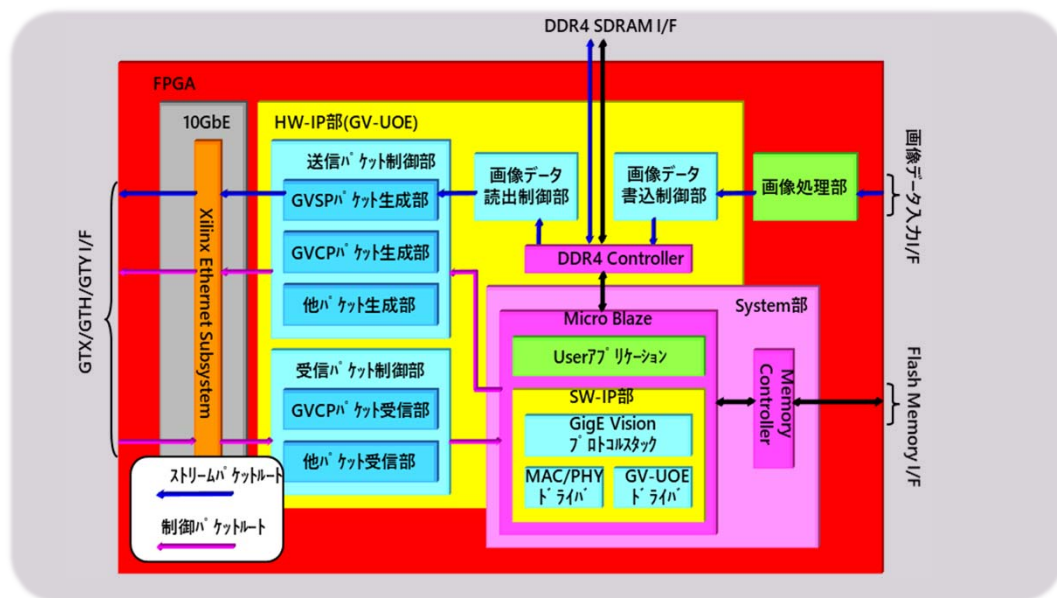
DDR4 SDRAM I/F

FPGA

10GbE

HW-IP部(GV-UOE)

送信パケット制御部

GVSPパケット生成部

GVCPパケット生成部

他パケット生成部

画像データ読出制御部

画像データ書込制御部

画像処理部

画像データ入力I/F

DDR4 Controller

Xilinx Ethernet Subsystem

GTX/GTH/GTY I/F

System部

Micro Blaze

Userアプリケーション

SW-IP部

GigE Vision プロトコルスタック

MAC/PHY ドライバ

GV-UOE ドライバ

Memory Controller

Flash Memory I/F

受信パケット制御部

GVCPパケット受信部

他パケット受信部

ストリームパケットルート

制御パケットルート